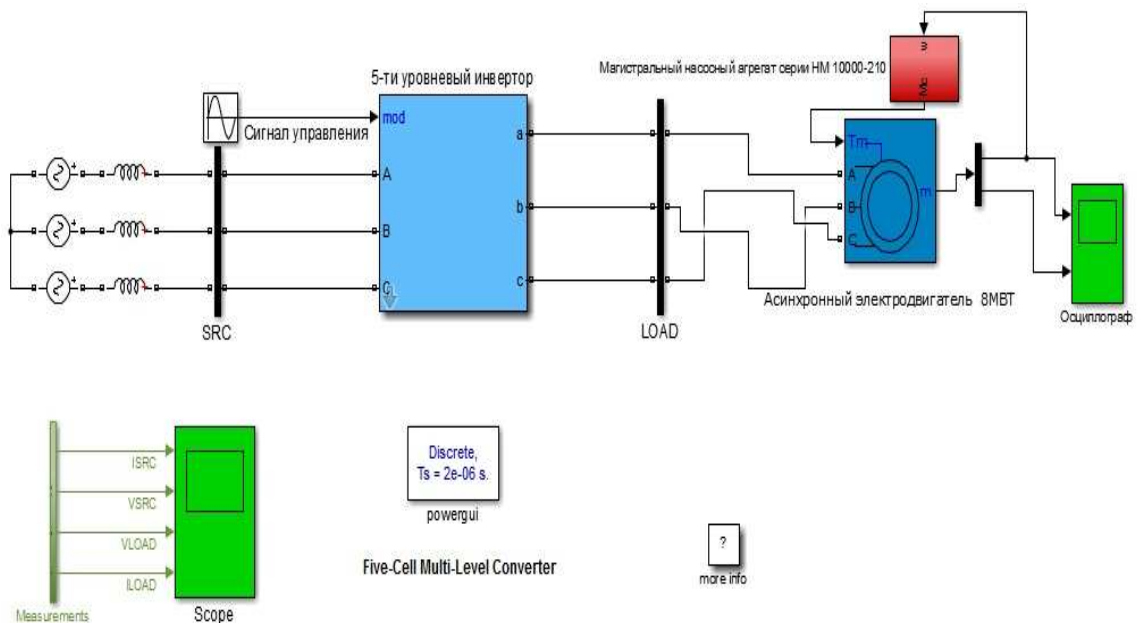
Магистральный насосный агрегат серии НМ 10000-210

w

Mc

5-ти уровневый инвертор

Сигнал управления

mod

A

B

C

a

b

c

Tm

A

B

C

m

SRC

LOAD

Асинхронный электродвигатель 8МВТ

Осциллограф

ISRC

VSRC

VLOAD

ILOAD

Measurements

Scope

Discrete,
Ts = 2e-06 s.

powergui

Five-Cell Multi-Level Converter

?

more info